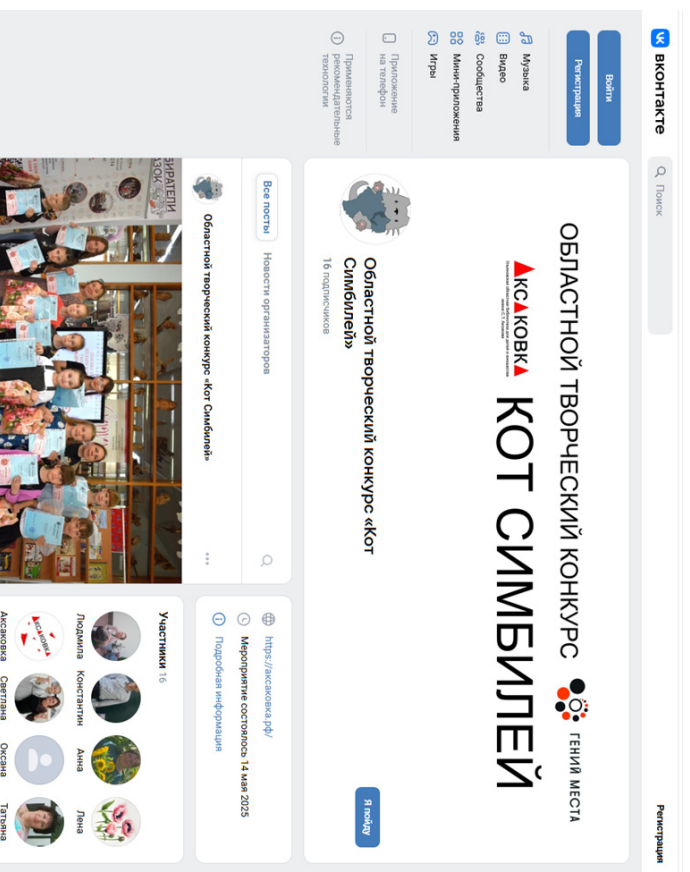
ВКОНТАКТЕ

Поиск

Регистрация

Войти

Регистрация

Музыка
Видео
Сообщества
Мини-приложения
Игры

Приложение на телефон

Применяются рекомендательные технологии

ОБЛАСТНОЙ ТВОРЧЕСКИЙ КОНКУРС
КОТ СИМБИЛЕЙ

АКСАКОВКА

ГЕНИЙ МЕСТА

Областной творческий конкурс «Кот Симбилей»
16 подписчиков

Я пойду

Все посты
Новости организаторов

Областной творческий конкурс «Кот Симбилей»

https://аксаковка.рф/
Мероприятие состоялось 14 мая 2025
Подробная информация

Участники 16
Людмила
Константин
Анна
Лена
Аксаковка
Светлана
Оксана
Татьяна